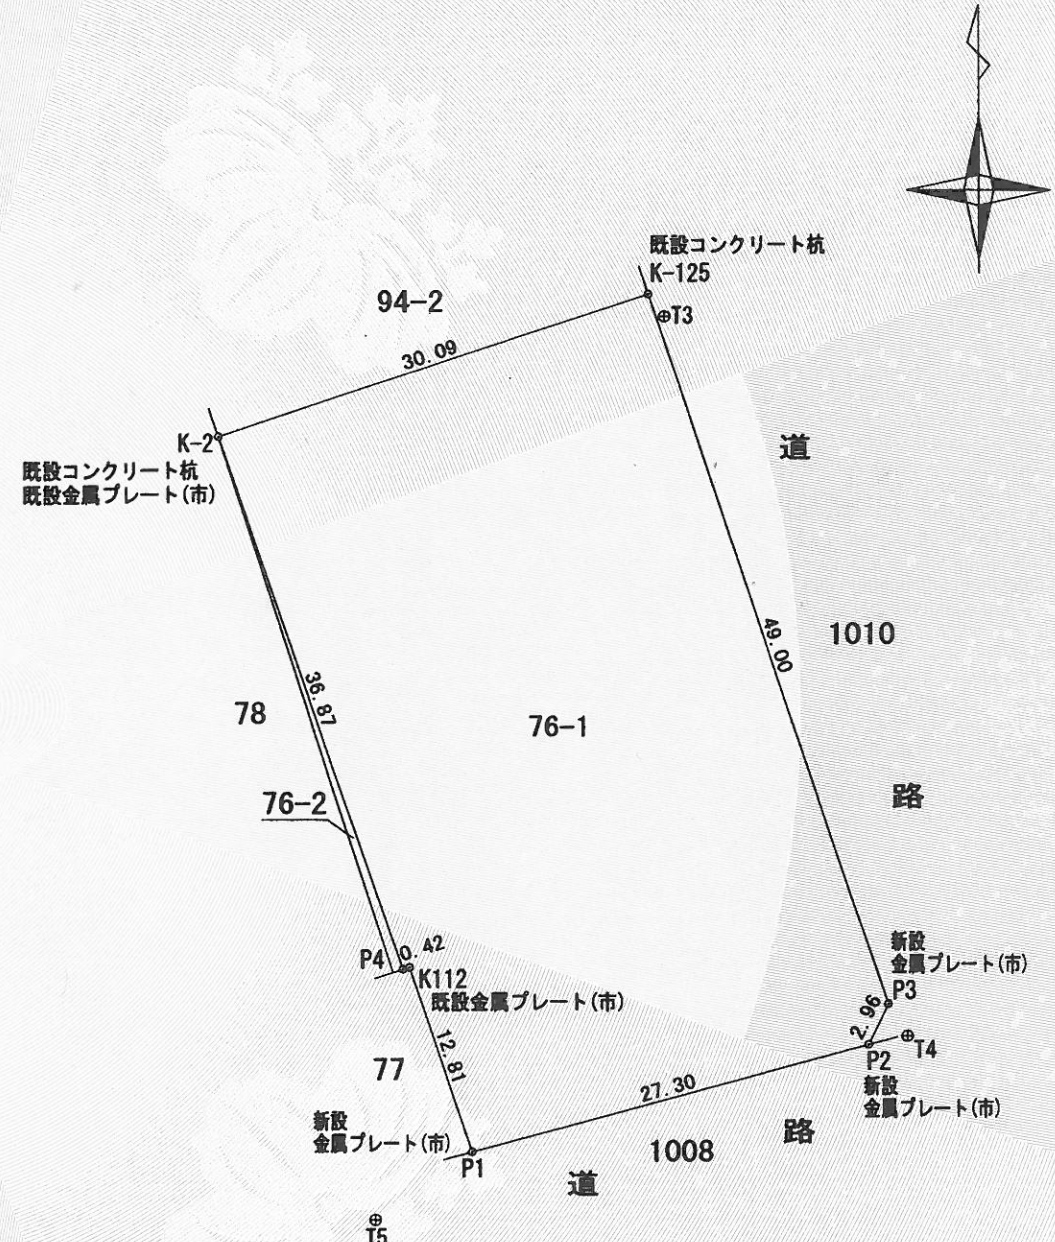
既設コンクリート杭
K-125
⊕T3
94-2
30.09
K-2
既設コンクリート杭
既設金属プレート(市)
道
1010
49.00
78
36.87
76-1
路
76-2
新設
金属プレート(市)
P4
0.42
K112
既設金属プレート(市)
P3
2.96
⊕T4
P2
新設
金属プレート(市)
77
12.81
27.30
新設
金属プレート(市)
P1
1008
路
道
⊕T5